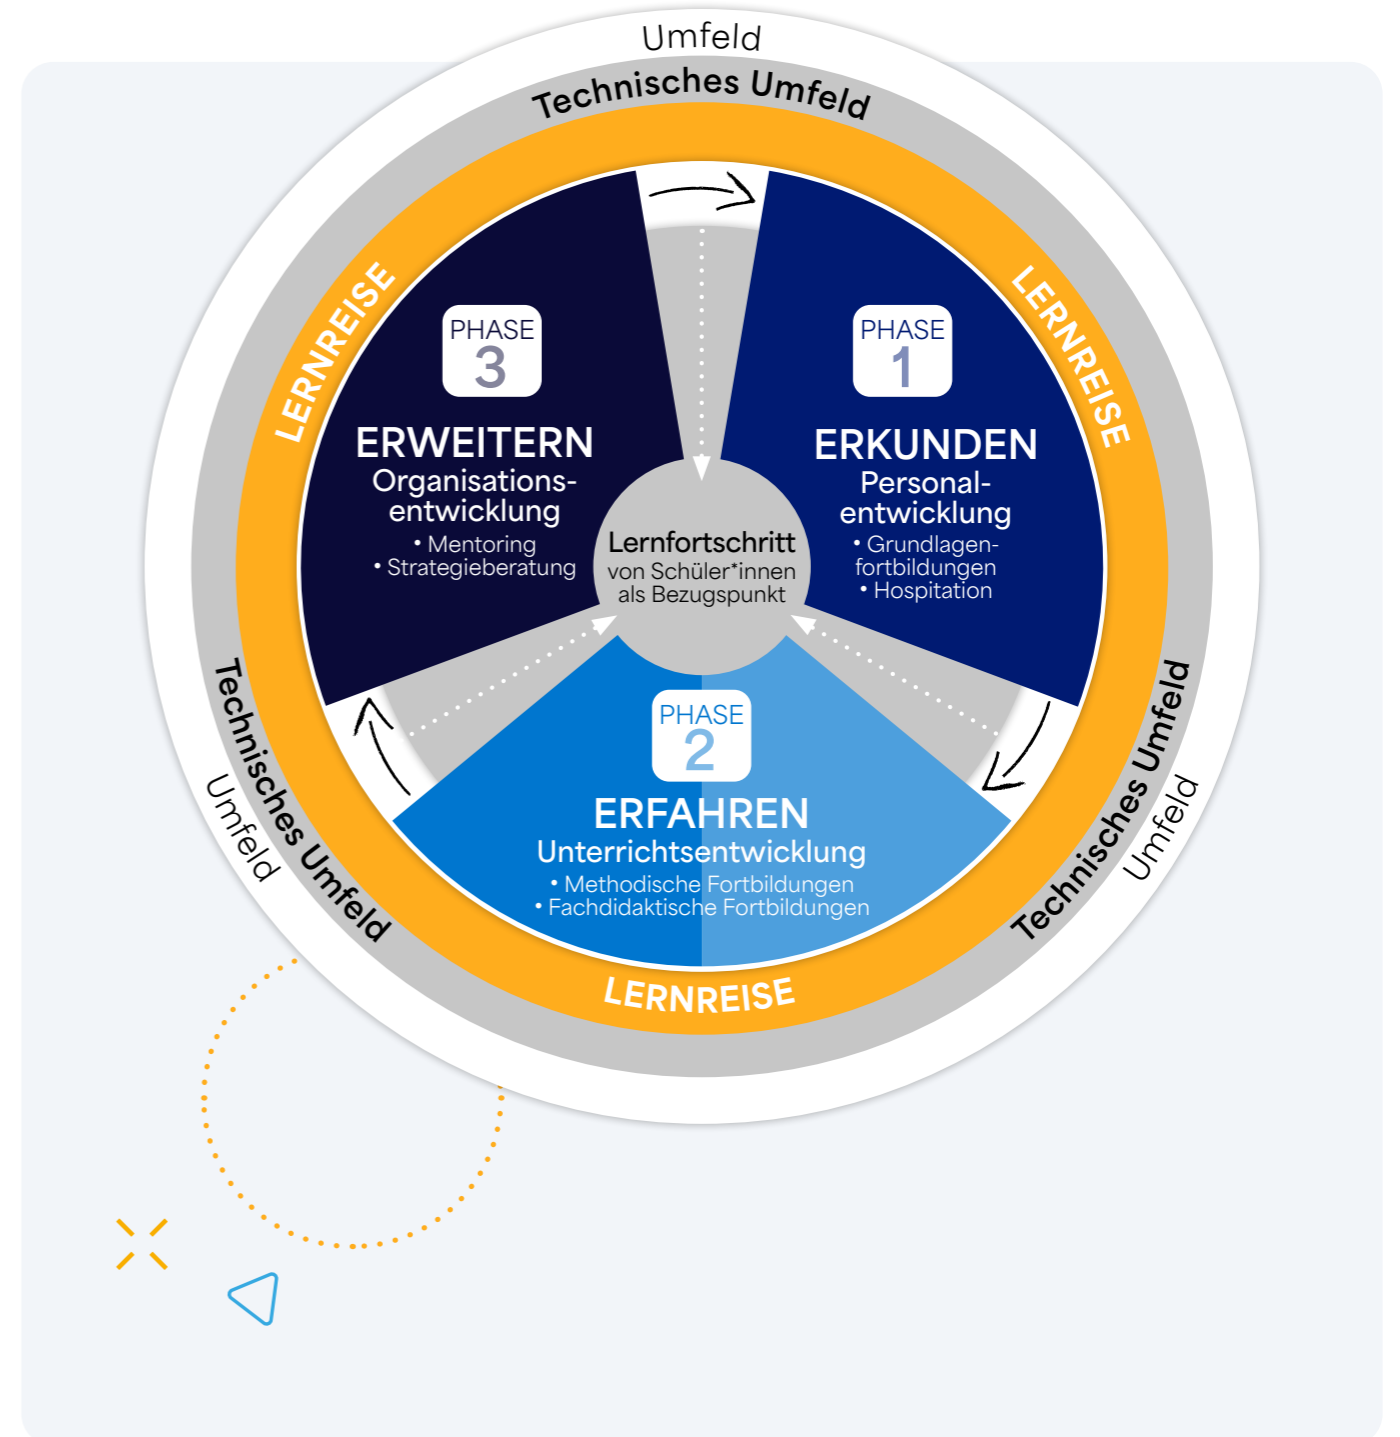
Umfeld

Technisches Umfeld

LERNREISE

LERNREISE

PHASE 3

ERWEITERN
Organisationsentwicklung
• Mentoring
• Strategieberatung

PHASE 1

ERKUNDEN
Personalentwicklung
• Grundlagenfortbildungen
• Hospitation

Lernfortschritt
von Schüler*innen als Bezugspunkt

PHASE 2

ERFAHREN
Unterrichtsentwicklung
• Methodische Fortbildungen
• Fachdidaktische Fortbildungen

Technisches Umfeld

Umfeld

Technisches Umfeld

Umfeld

LERNREISE